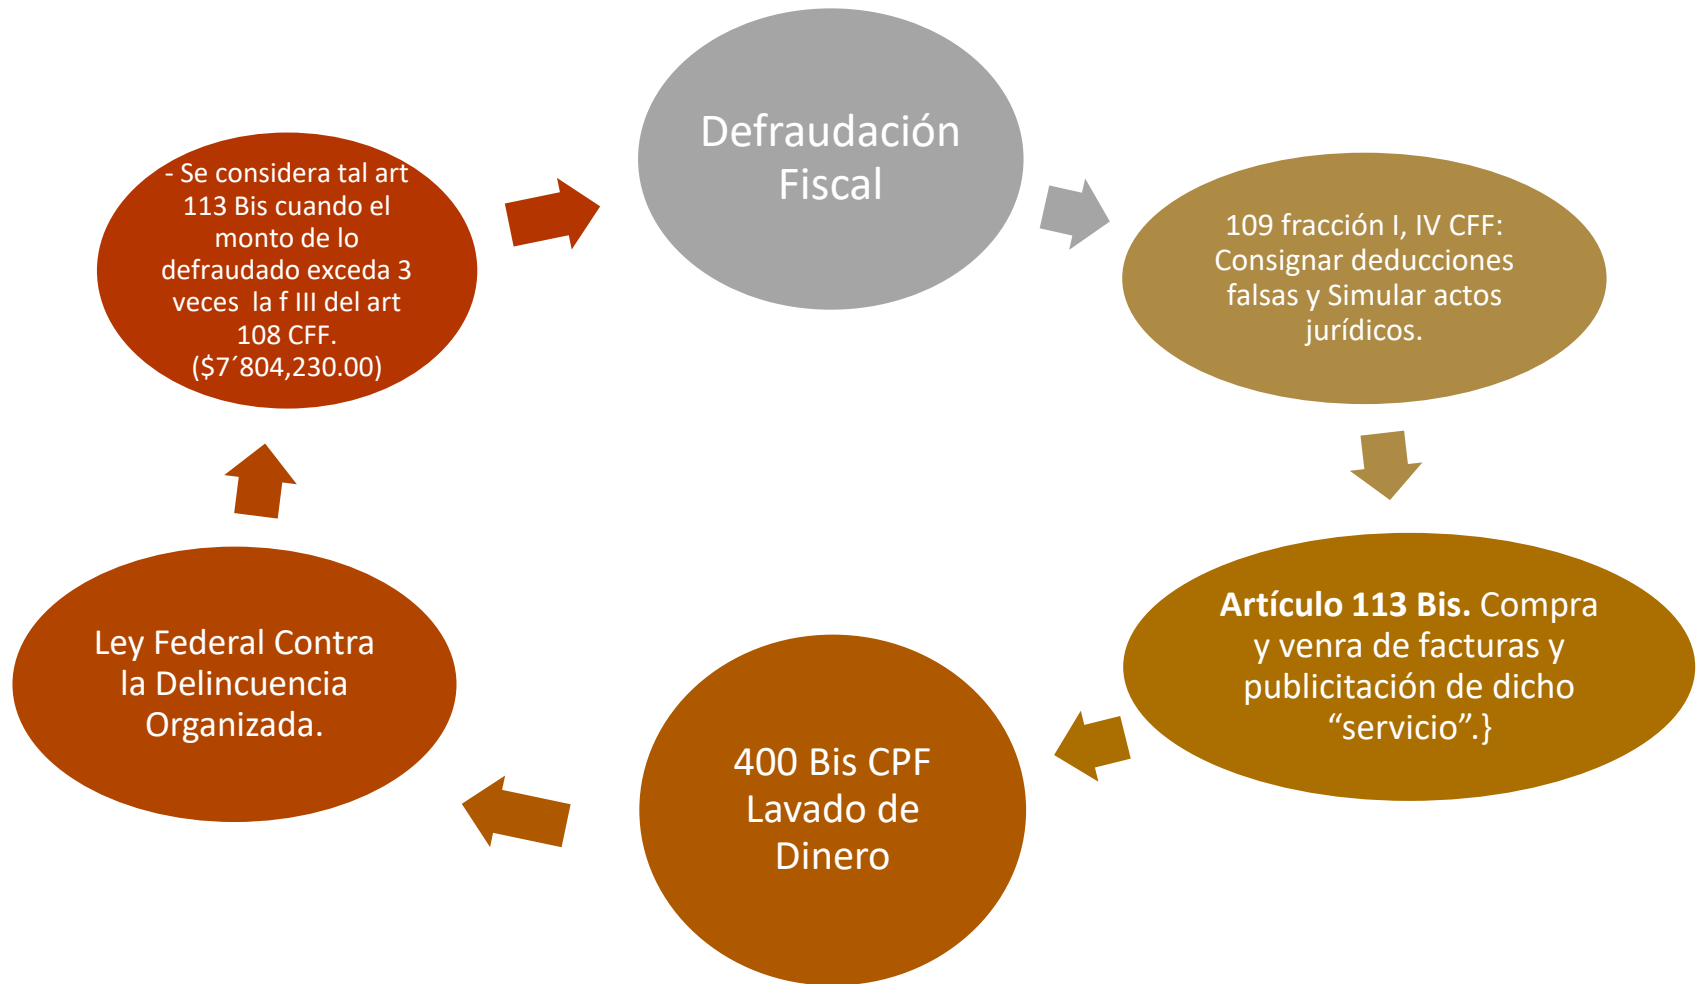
Defraudación Fiscal

109 fracción I, IV CFF: Consignar deducciones falsas y Simular actos jurídicos.

**Artículo 113 Bis.** Compra y venra de facturas y publicitación de dicho “servicio”.}

400 Bis CPF Lavado de Dinero

Ley Federal Contra la Delincuencia Organizada.

- Se considera tal art 113 Bis cuando el monto de lo defraudado exceda 3 veces la f III del art 108 CFF. ($7´804,230.00)